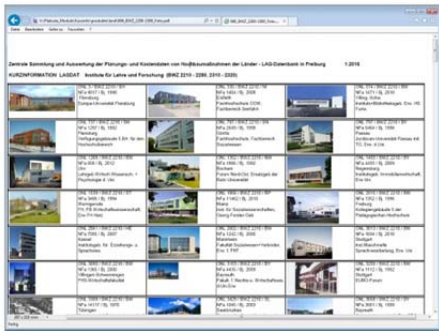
Zentrale Sammlung und Auswertung der Planungs- und Kostendaten von Hochbaumaßnahmen der Länder - LAG-Datenbank in Freiburg

1.2016

KURZINFORMATION LAGDAT Institute für Lehre und Forschung (BWZ 2210 - 2280, 2310 - 2320)

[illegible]